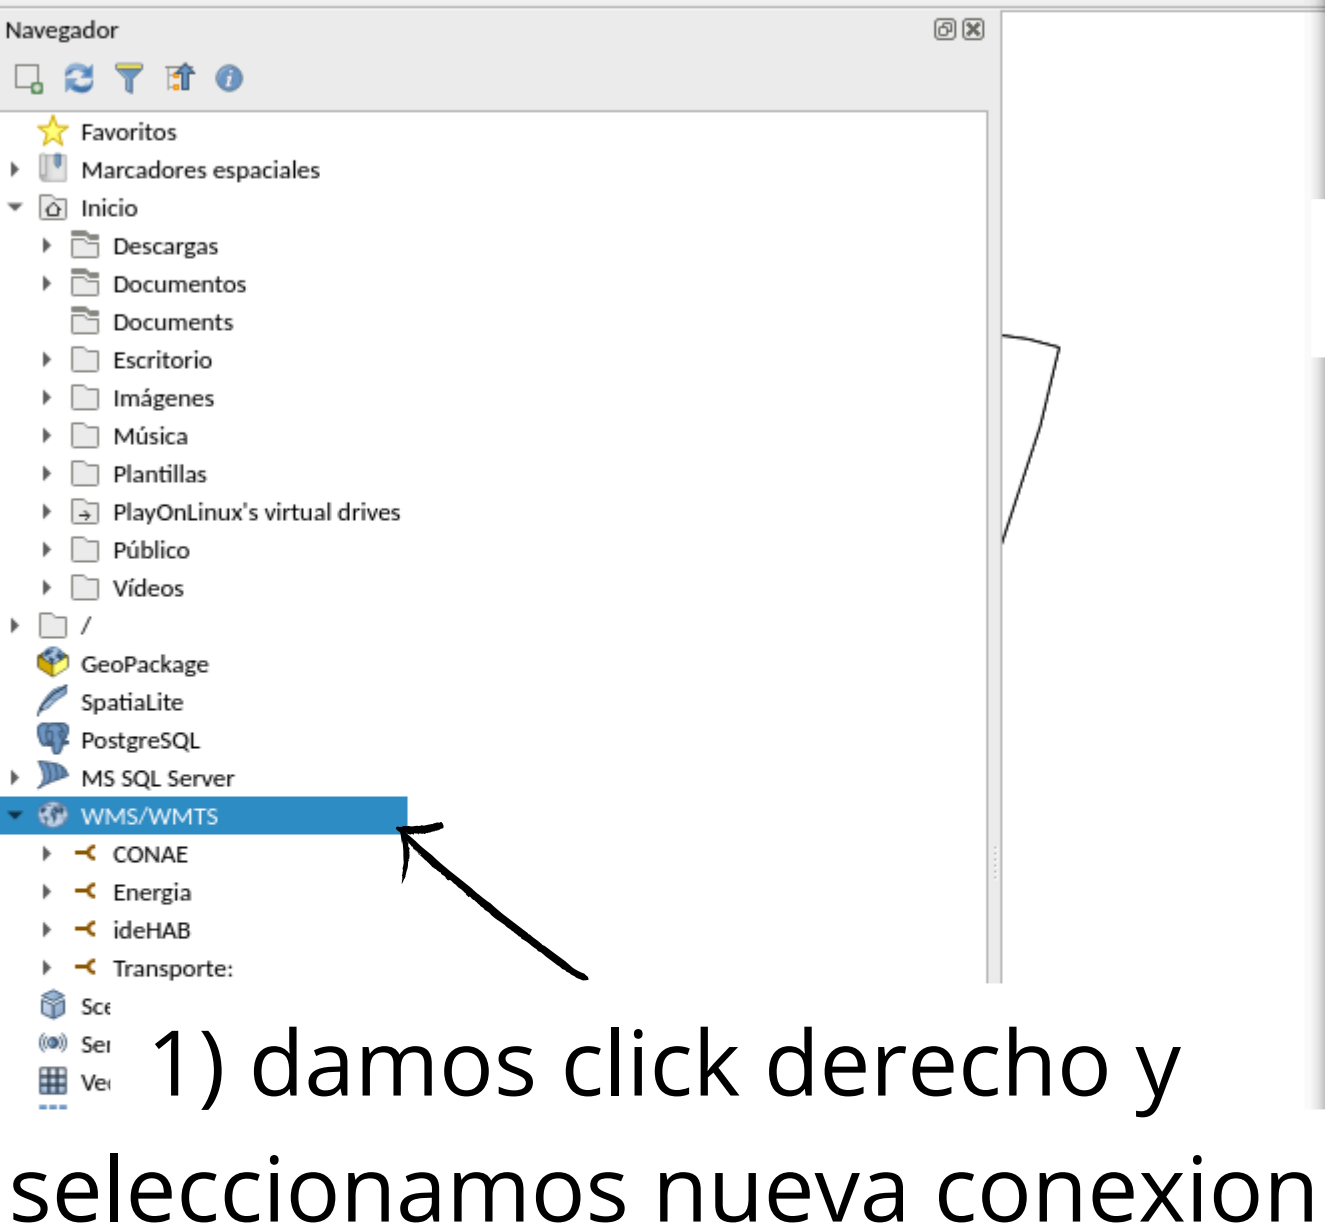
Navegador

Favoritos
Marcadores espaciales
Inicio
Descargas
Documentos
Documents
Escritorio
Imágenes
Música
Plantillas
PlayOnLinux's virtual drives
Público
Vídeos
/
GeoPackage
SpatiaLite
PostgreSQL
MS SQL Server
WMS/WMTS
CONAE
Energia
ideHAB
Transporte:
Sce
Ser
Ve

1) damos click derecho y seleccionamos nueva conexion